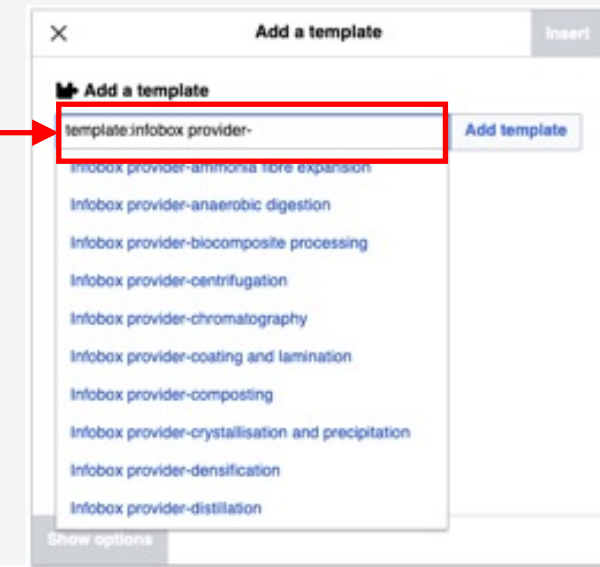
× Add a template Insert

Add a template

template:infobox provider-

Add template

Infobox provider-ammonia fibre expansion

Infobox provider-anaerobic digestion

Infobox provider-biocomposite processing

Infobox provider-centrifugation

Infobox provider-chromatography

Infobox provider-coating and lamination

Infobox provider-composting

Infobox provider-crystallisation and precipitation

Infobox provider-densification

Infobox provider-distillation

Show options